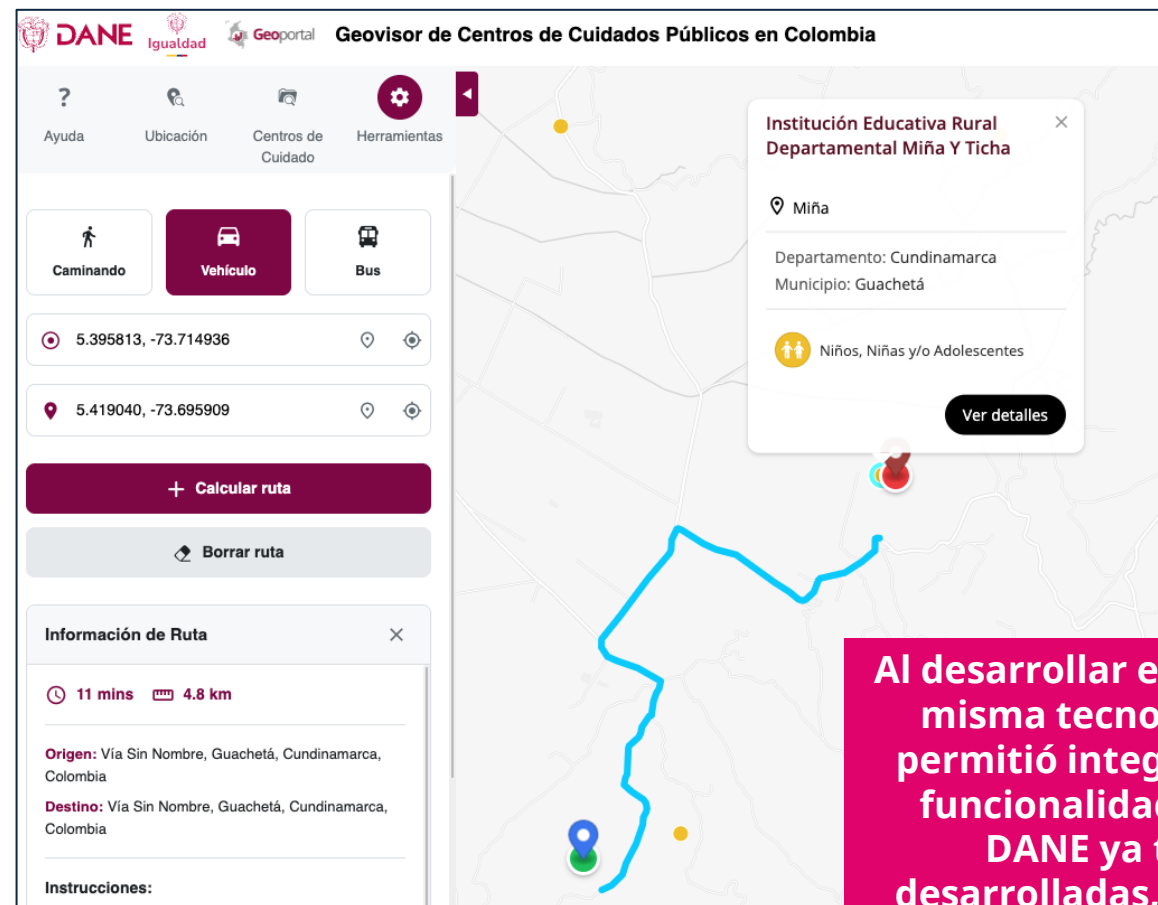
DANE Igualdad Geoportal Geovisor de Centros de Cuidados Públicos en Colombia

Ayuda
Ubicación
Centros de Cuidado
Herramientas

Caminando
Vehículo
Bus

5.395813, -73.714936

5.419040, -73.695909

+ Calcular ruta

Borrar ruta

Información de Ruta

11 mins 4.8 km

Origen: Vía Sin Nombre, Guachetá, Cundinamarca, Colombia

Destino: Vía Sin Nombre, Guachetá, Cundinamarca, Colombia

Instrucciones:

Institución Educativa Rural Departamental Miña Y Ticha

Miña

Departamento: Cundinamarca
Municipio: Guachetá

Niños, Niñas y/o Adolescentes

Ver detalles

Al desarrollar e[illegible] misma tecno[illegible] permitió integ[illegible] funcionalidad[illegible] DANE ya t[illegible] desarrolladas.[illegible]